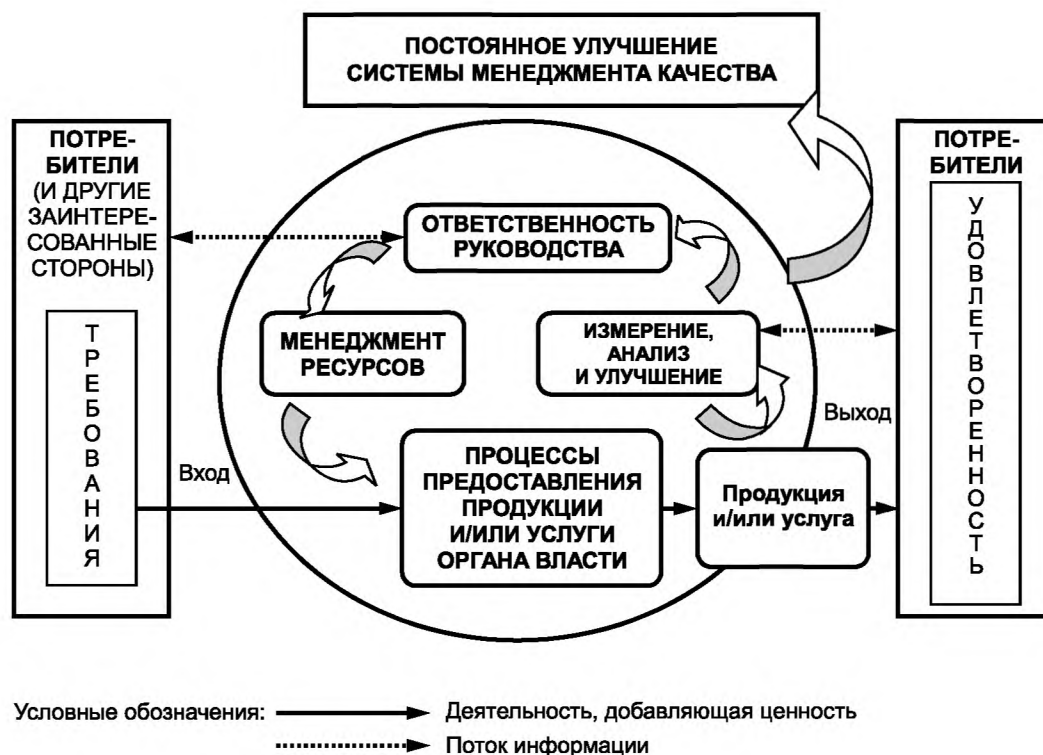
ПОСТОЯННОЕ УЛУЧШЕНИЕ СИСТЕМЫ МЕНЕДЖМЕНТА КАЧЕСТВА

ПОТРЕБИТЕЛИ (И ДРУГИЕ ЗАИНТЕРЕСОВАННЫЕ СТОРОНЫ)

ТРЕБОВАНИЯ

ОТВЕТСТВЕННОСТЬ РУКОВОДСТВА

МЕНЕДЖМЕНТ РЕСУРСОВ

ИЗМЕРЕНИЕ, АНАЛИЗ И УЛУЧШЕНИЕ

Вход

ПРОЦЕССЫ ПРЕДОСТАВЛЕНИЯ ПРОДУКЦИИ И/ИЛИ УСЛУГИ ОРГАНА ВЛАСТИ

Продукция и/или услуга

Выход

ПОТРЕБИТЕЛИ

УДОВЛЕТВОРЕННОСТЬ

Условные обозначения: Деятельность, добавляющая ценность

Поток информации